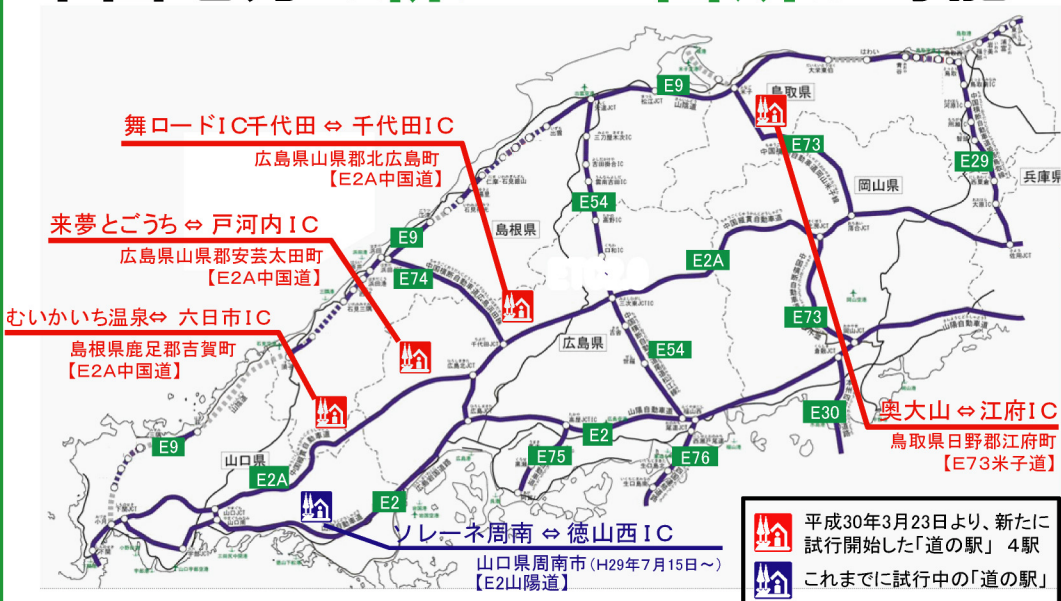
舞ロードIC千代田 ⇔ 千代田IC
広島県山県郡北広島町
【E2A中国道】

来夢とごうち ⇔ 戸河内IC
広島県山県郡安芸太田町
【E2A中国道】

むいかいち温泉⇔ 六日市IC
島根県鹿足郡吉賀町
【E2A中国道】

奥大山 ⇔ 江府IC
鳥取県日野郡江府町
【E73米子道】

ソレーネ周南 ⇔ 徳山西IC
山口県周南市（H29年7月15日～）
【E2山陽道】

鳥取県
島根県
岡山県
兵庫県
広島県
山口県

E9
E73
E29
E54
E2A
E74
E30
E2
E75
E76

平成30年3月23日より、新たに試行開始した「道の駅」 4駅

これまでに試行中の「道の駅」